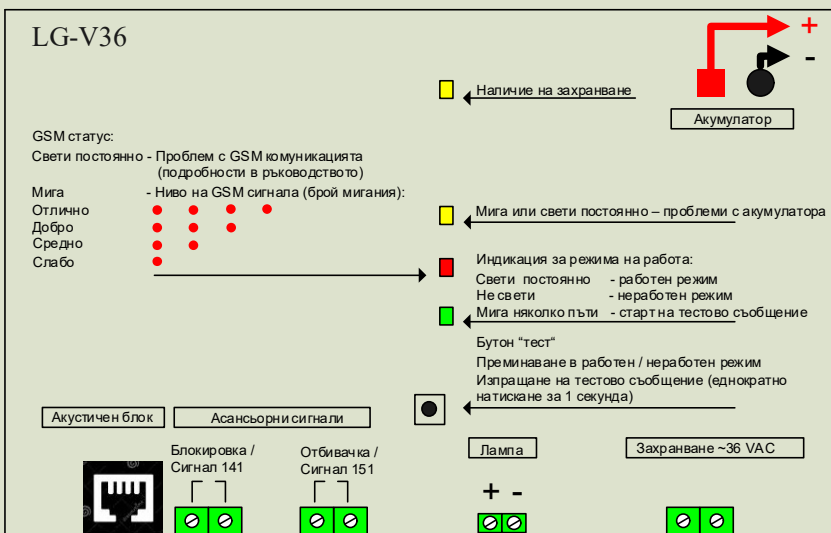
LG-V36

+
-

Наличие на захранване

Акумулатор

GSM статус:
Свети постоянно - Проблем с GSM комуникацията (подробности в ръководството)
Мига - Ниво на GSM сигнала (брой мигания):
Отлично
Добро
Средно
Слабо

Мига или свети постоянно – проблеми с акумулатора

Индикация за режима на работа:
Свети постоянно - работен режим
Не свети - неработен режим
Мига няколко пъти - старт на тестово съобщение

Бутон "тест"
Преминаване в работен / неработен режим
Изпращане на тестово съобщение (еднократно натискане за 1 секунда)

Акустичен блок

Асансьорни сигнали

Блокировка / Сигнал 141

Отбивачка / Сигнал 151

Лампа

+ -

Захранване ~36 VAC